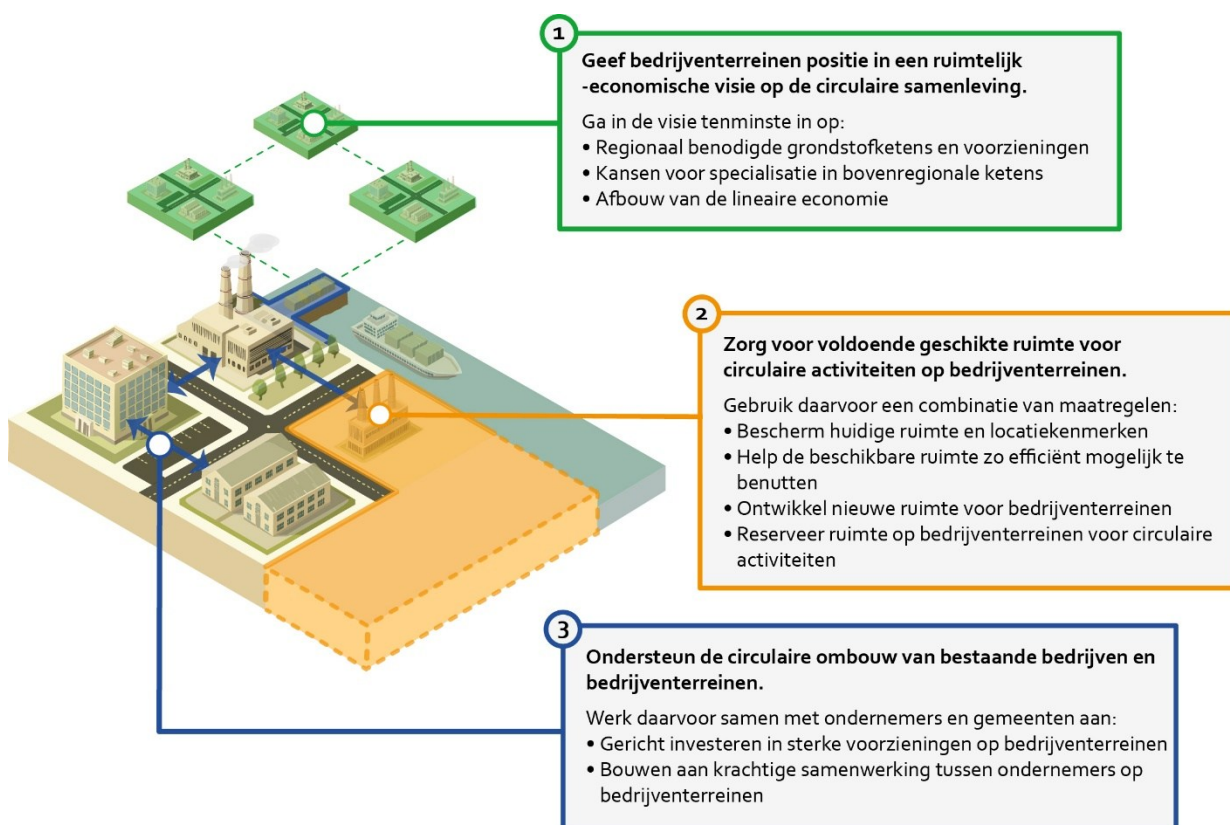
1

**Geef bedrijventerreinen positie in een ruimtelijk -economische visie op de circulaire samenleving.**

Ga in de visie tenminste in op:
• Regionaal benodigde grondstofketens en voorzieningen
• Kansen voor specialisatie in bovenregionale ketens
• Afbouw van de lineaire economie

2

**Zorg voor voldoende geschikte ruimte voor circulaire activiteiten op bedrijventerreinen.**

Gebruik daarvoor een combinatie van maatregelen:
• Bescherm huidige ruimte en locatiekenmerken
• Help de beschikbare ruimte zo efficiënt mogelijk te benutten
• Ontwikkel nieuwe ruimte voor bedrijventerreinen
• Reserveer ruimte op bedrijventerreinen voor circulaire activiteiten

3

**Ondersteun de circulaire ombouw van bestaande bedrijven en bedrijventerreinen.**

Werk daarvoor samen met ondernemers en gemeenten aan:
• Gericht investeren in sterke voorzieningen op bedrijventerreinen
• Bouwen aan krachtige samenwerking tussen ondernemers op bedrijventerreinen